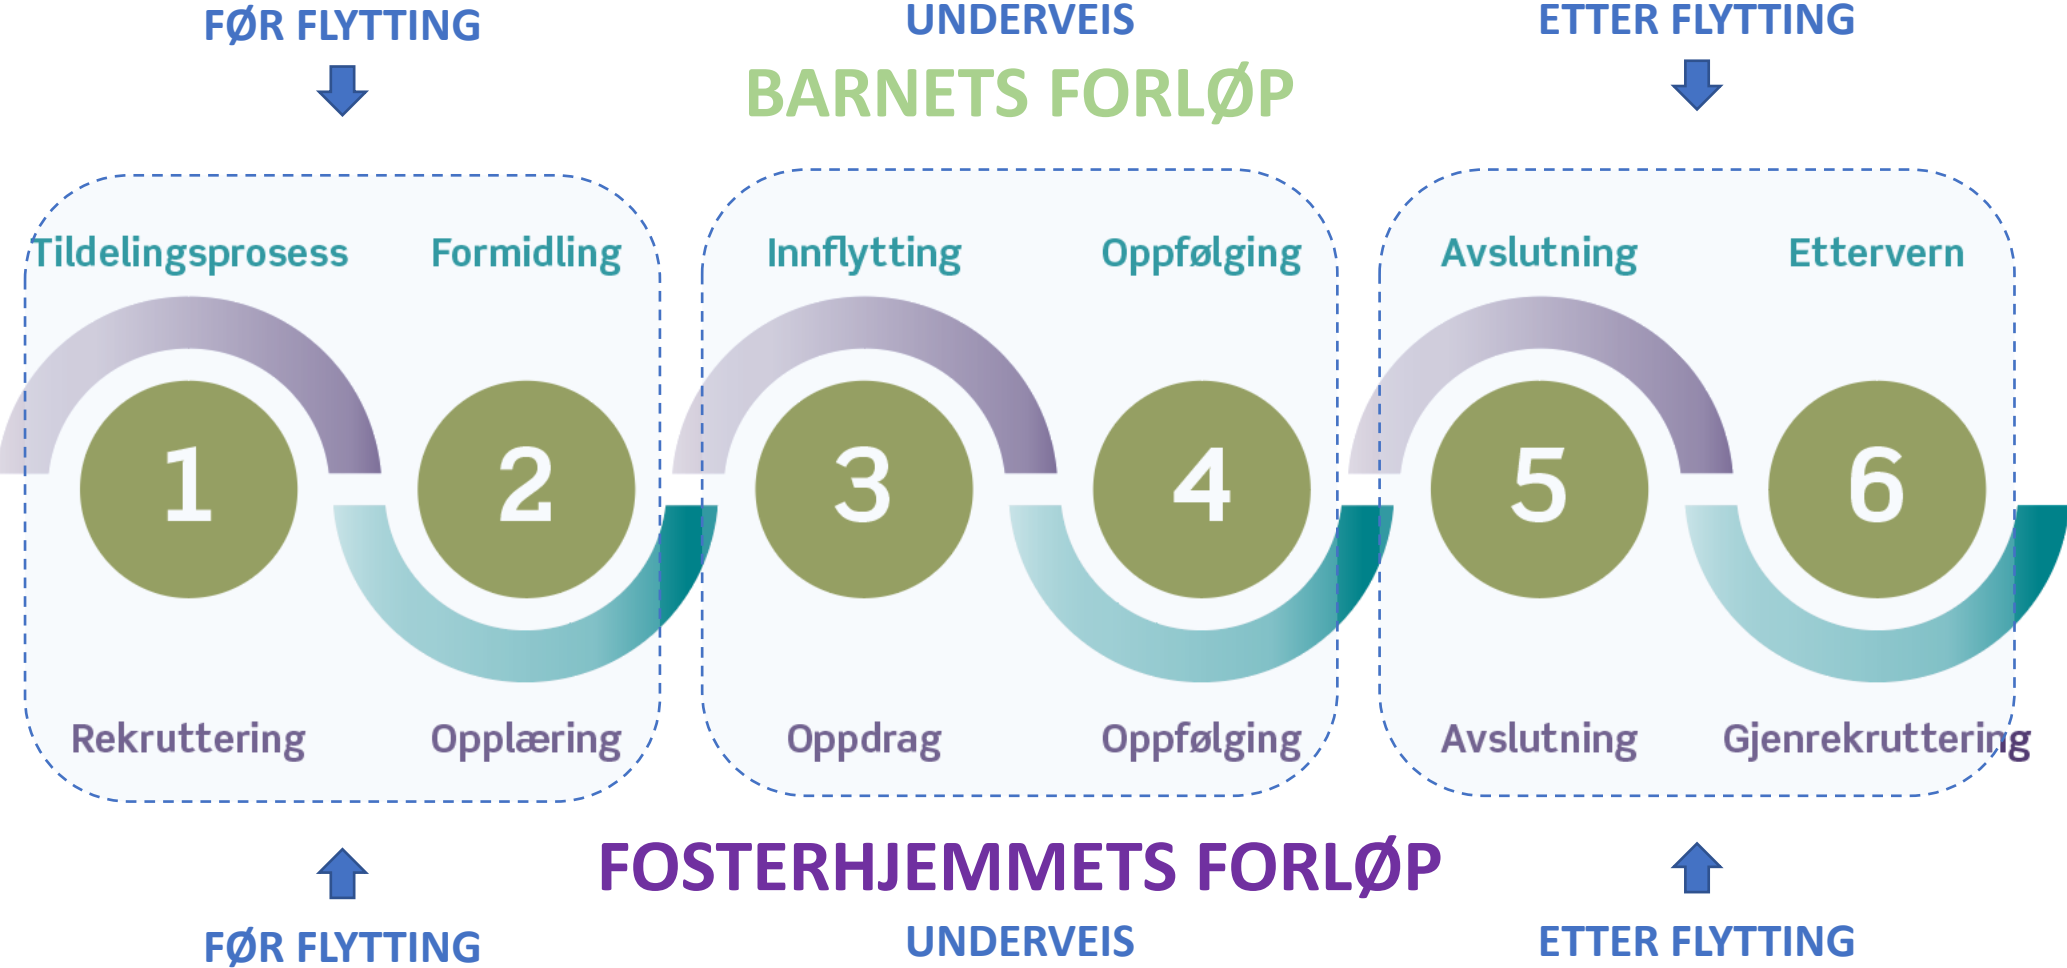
FØR FLYTTING

UNDERVEIS

ETTER FLYTTING

BARNETS FORLØP

Tildelingsprosess
Formidling
Innflytting
Oppfølging
Avslutning
Ettervern

1
2
3
4
5
6

Rekruttering
Opplæring
Oppdrag
Oppfølging
Avslutning
Gjenrekruttering

FOSTERHJEMMETS FORLØP

FØR FLYTTING

UNDERVEIS

ETTER FLYTTING